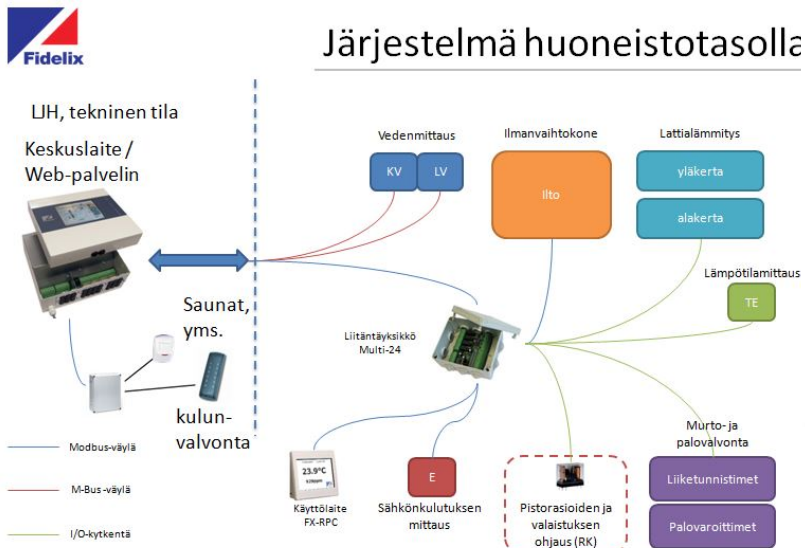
Fidelix

Järjestelmä huoneistotasolla

LJH, tekninen tila

Keskuslaite / Web-palvelin

Saunat, yms.

kulun-valvonta

Vedenmittaus

KV

LV

Ilmanvaihtokone

Ilto

Lattialämmitys

yläkerta

alakerta

Lämpötilamittaus

TE

Liitäntäyksikkö Multi-24

Murto- ja palovalvonta

Liiketunnistimet

Palovaroittimet

Käyttölaite FX-RPC

23.9°C

E

Sähkönkulutuksen mittaus

Pistorasioiden ja valaistuksen ohjaus (RK)

Modbus-väylä

M-Bus -väylä

I/O-kytkentä